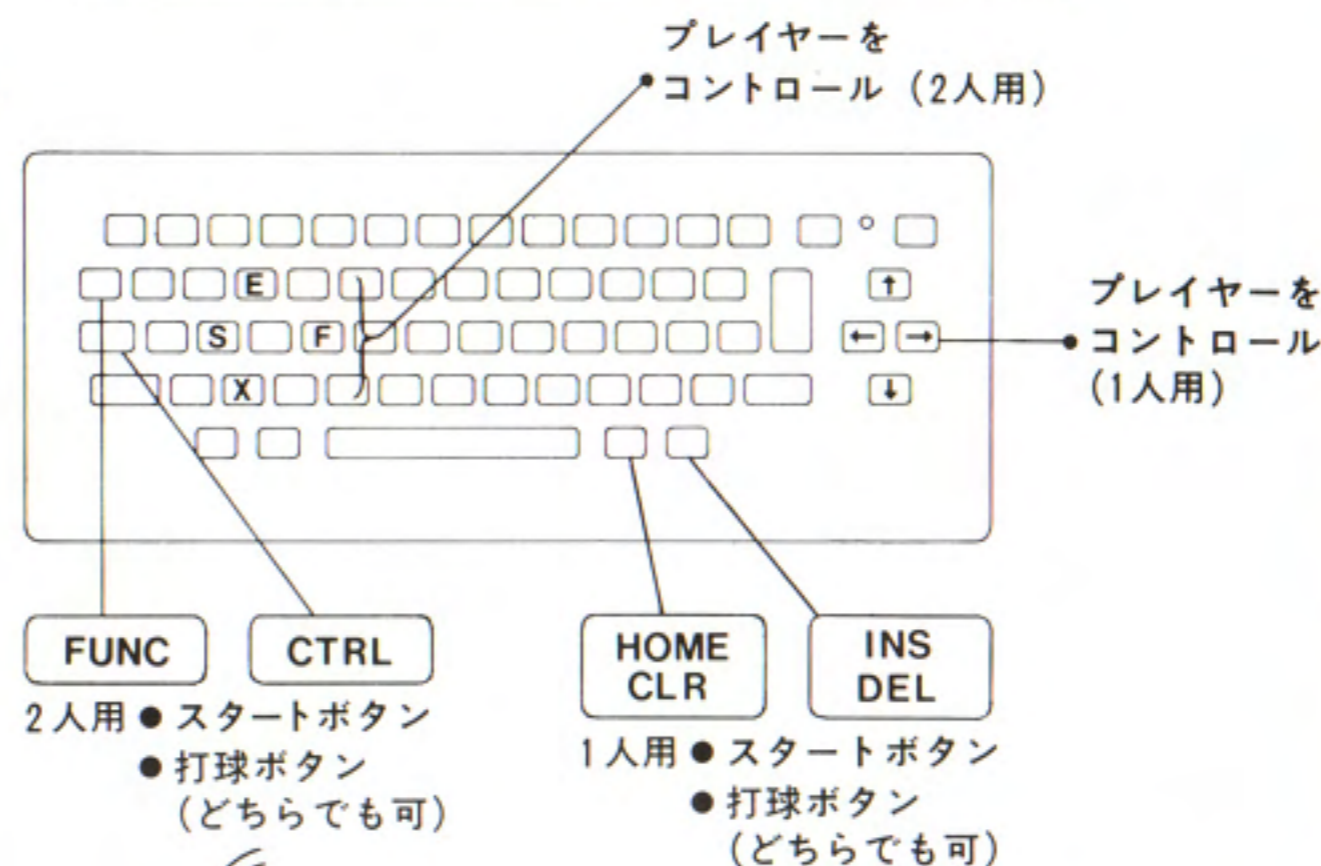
プレイヤーを
コントロール (2人用)

E
S
F
X

プレイヤーを
コントロール
(1人用)

FUNC
CTRL
2人用 ● スタートボタン
● 打球ボタン
(どちらでも可)

HOME
CLR
INS
DEL
1人用 ● スタートボタン
● 打球ボタン
(どちらでも可)